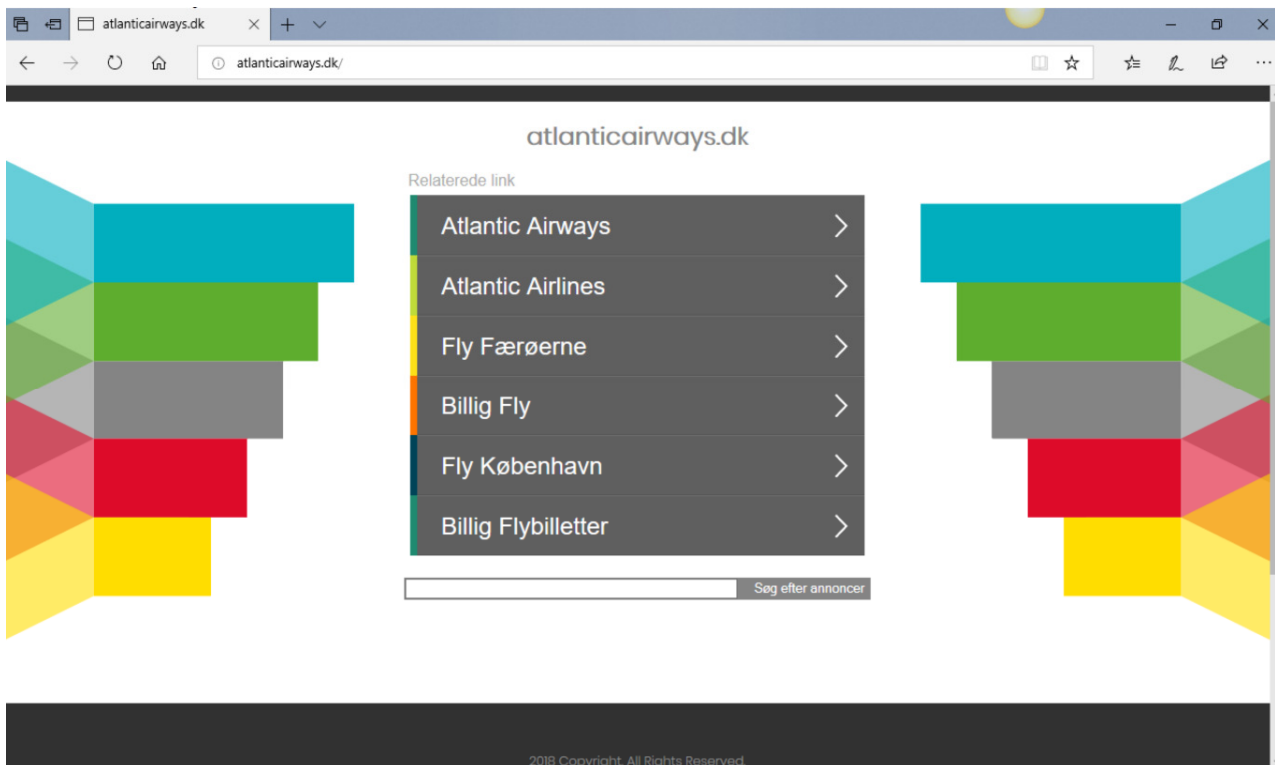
atlanticairways.dk

atlanticairways.dk/

atlanticairways.dk

Relaterede link

Atlantic Airways

Atlantic Airlines

Fly Færøerne

Billig Fly

Fly København

Billig Flybilletter

Søg efter annoncer

2018 Copyright. All Rights Reserved.